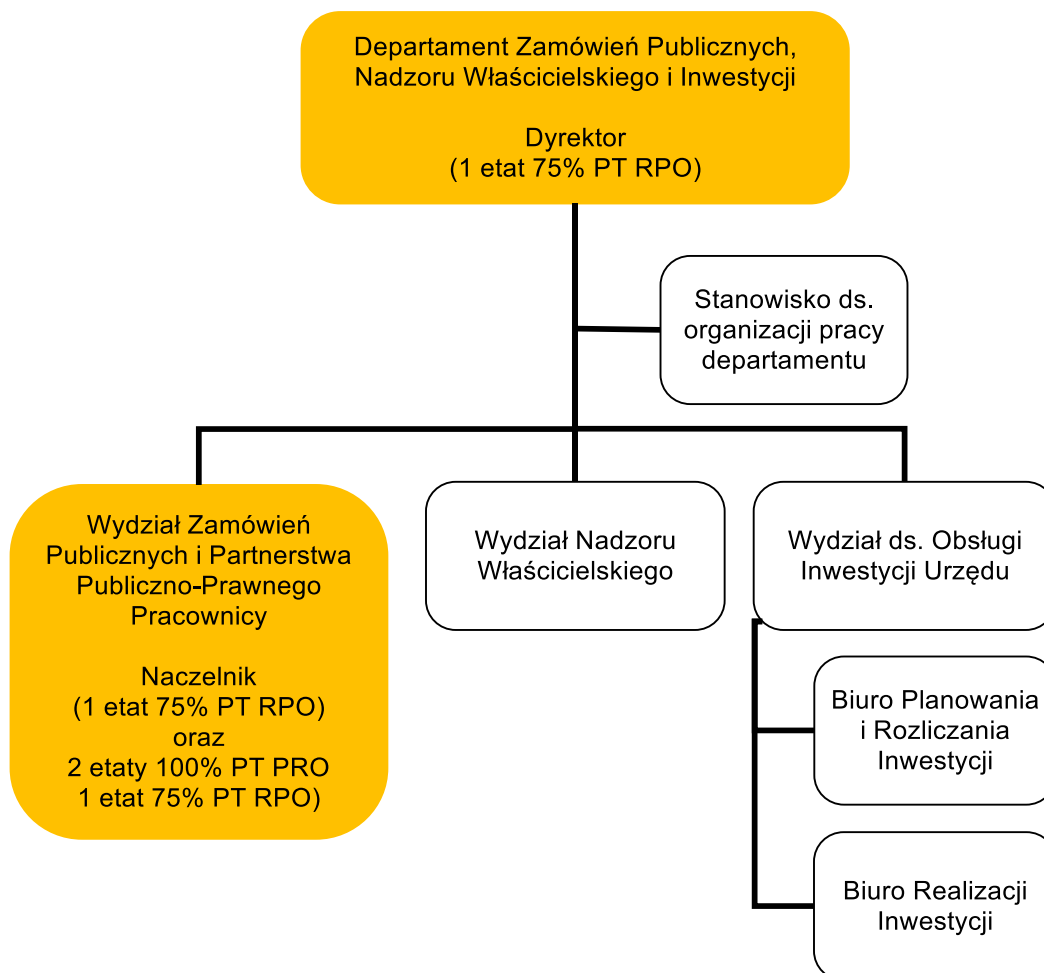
Departament Zamówień Publicznych, Nadzoru Właścicielskiego i Inwestycji

Dyrektor
(1 etat 75% PT RPO)

Stanowisko ds. organizacji pracy departamentu

Wydział Zamówień Publicznych i Partnerstwa Publiczno-Prawnego
Pracownicy

Naczelnik
(1 etat 75% PT RPO)
oraz
2 etaty 100% PT PRO
1 etat 75% PT RPO)

Wydział Nadzoru Właścicielskiego

Wydział ds. Obsługi Inwestycji Urzędu

Biuro Planowania i Rozliczania Inwestycji

Biuro Realizacji Inwestycji